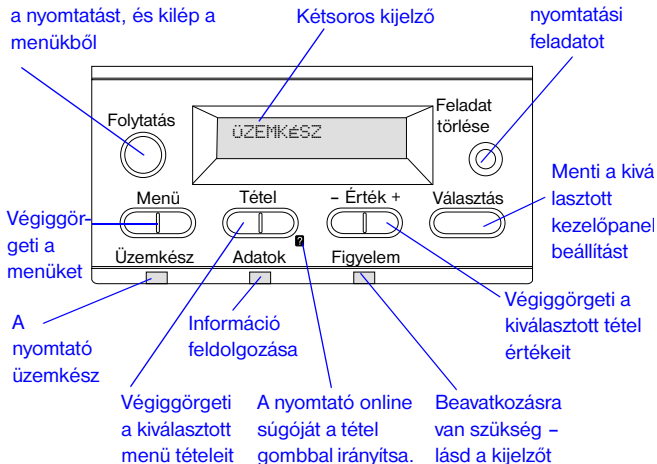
a nyomtatást, és kilép a menükből

Kétsoros kijelző

nyomtatási feladatot

Folytatás

ÜZEMKÉSZ

Feladat törlése

Menti a kivá lasztott kezelőpanel beállítást

Menü

Tétel

– Érték +

Választás

Végiggörgeti a menüket

?

Üzemkész

Adatok

Figyelem

Végiggörgeti a kiválasztott tétel értékeit

A nyomtató üzemkész

Információ feldolgozása

Végiggörgeti a kiválasztott menü tételeit

A nyomtató online súgóját a tétel gombbal irányítsa.

Beavatkozásra van szükség – lásd a kijelzőt